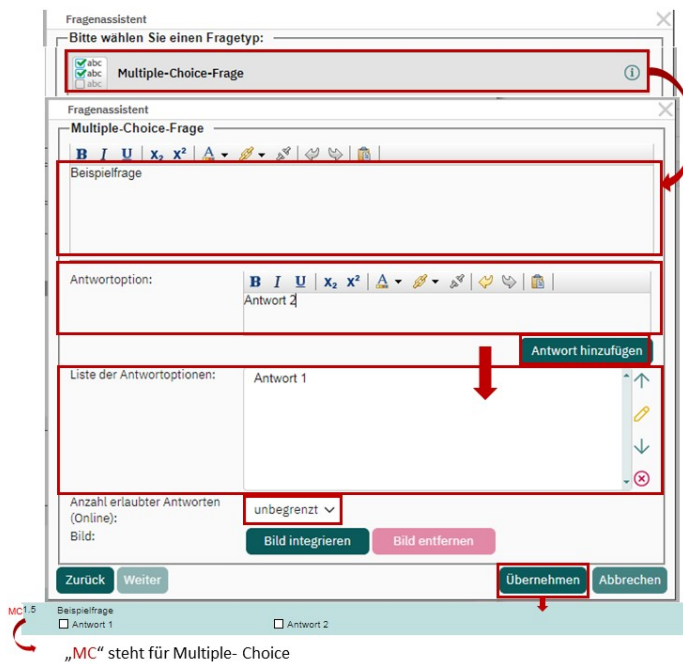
Fragenassistent

Bitte wählen Sie einen Fragetyp:

abc abc abc Multiple-Choice-Frage

Fragenassistent

Multiple-Choice-Frage

B I U $x_2$ $x^2$ A

Beispielfrage

Antwortoption:

B I U $x_2$ $x^2$ A

Antwort 2

Antwort hinzufügen

Liste der Antwortoptionen:

Antwort 1

Anzahl erlaubter Antworten (Online):

unbegrenzt

Bild:

Bild integrieren

Bild entfernen

Zurück

Weiter

Übernehmen

Abbrechen

MC 1.5 Beispielfrage

Antwort 1

Antwort 2

„MC“ steht für Multiple- Choice